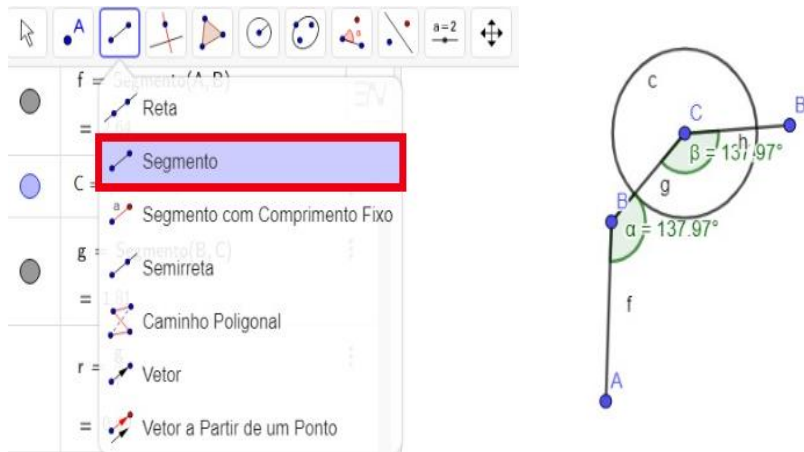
A

a = 2

f = Segmento(A, B)

=

C =

g = Segmento(B, C)

= 1.81

r =

=

Reta

Segmento

Segmento com Comprimento Fixo

Semirreta

Caminho Poligonal

Vetor

Vetor a Partir de um Ponto

c

C

B'

h

β = 137.97°

g

B

α = 137.97°

f

A